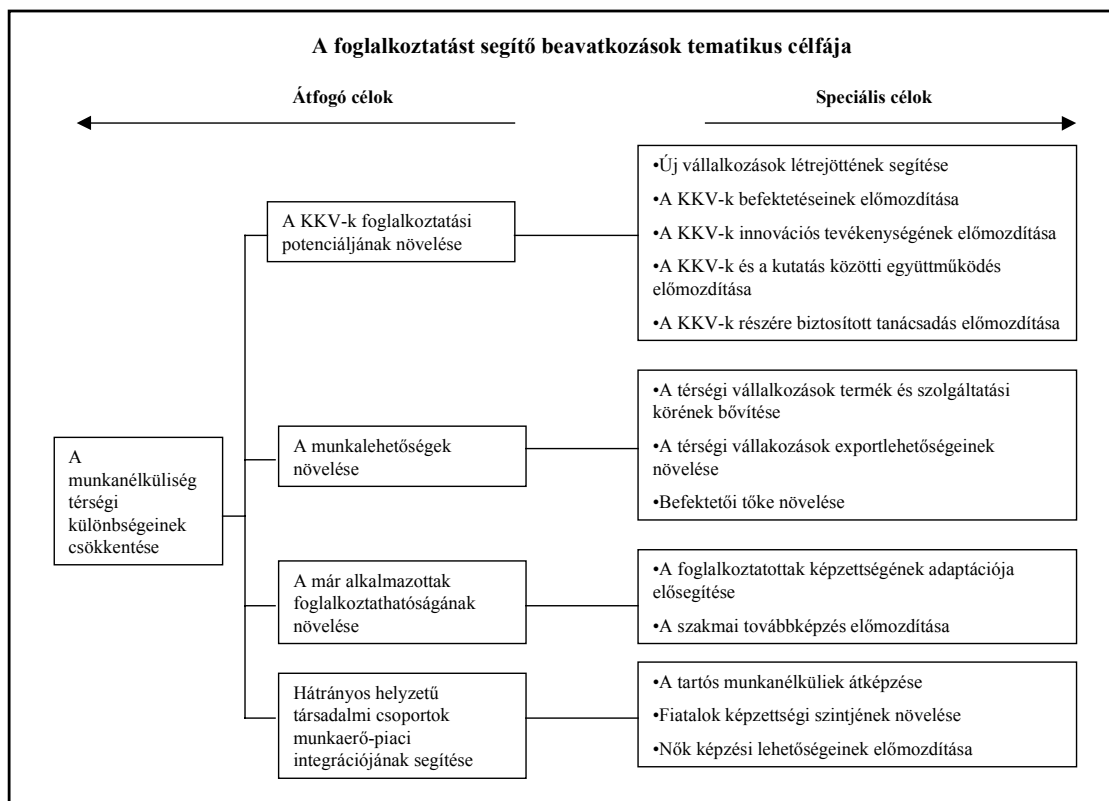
A foglalkoztatást segítő beavatkozások tematikus célfája

Átfogó célok

Speciális célok

A munkanélküliség térségi különbségeinek csökkentése

A KKV-k foglalkoztatási potenciáljának növelése

•Új vállalkozások létrejöttének segítése
•A KKV-k befektetéseinek előmozdítása
•A KKV-k innovációs tevékenységének előmozdítása
•A KKV-k és a kutatás közötti együttműködés előmozdítása
•A KKV-k részére biztosított tanácsadás előmozdítása

A munkalehetőségek növelése

•A térségi vállalkozások termék és szolgáltatási körének bővítése
•A térségi vállakozások exportlehetőségeinek növelése
•Befektetői tőke növelése

A már alkalmazottak foglalkoztathatóságának növelése

•A foglalkoztatottak képzettségének adaptációja elősegítése
•A szakmai továbbképzés előmozdítása

Hátrányos helyzetű társadalmi csoportok munkaerő-piaci integrációjának segítése

•A tartós munkanélküliek átképzése
•Fiatalok képzettségi szintjének növelése
•Nők képzési lehetőségeinek előmozdítása